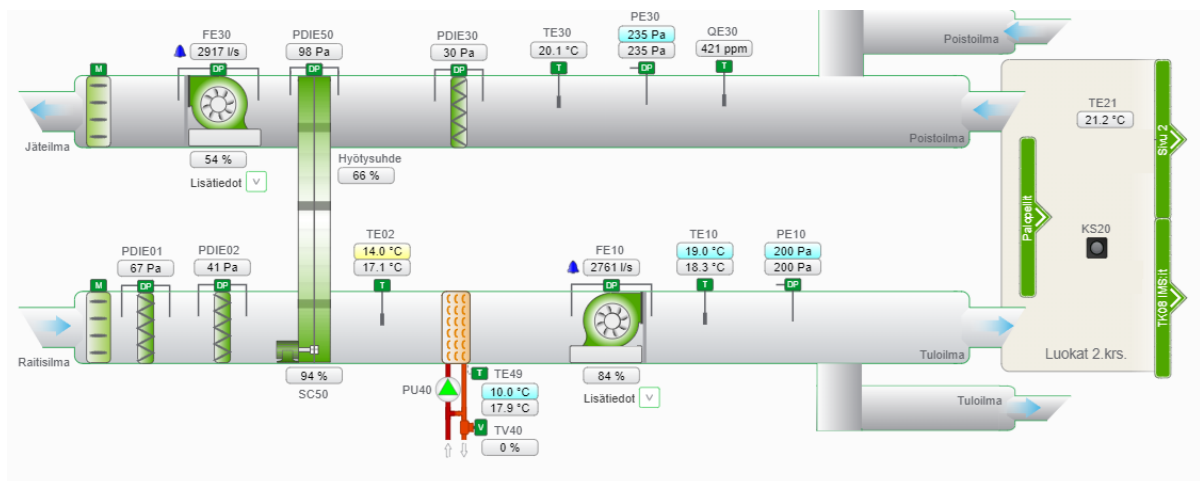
FE30
2917 l/s
DP
M
PDIE50
98 Pa
DP
PDIE30
30 Pa
DP
TE30
20.1 °C
T
PE30
235 Pa
235 Pa
DP
QE30
421 ppm
T
Poistoilma
Jäteilma
Poistoilma
54 %
Lisätiedot
Hyötysuhde
66 %
TE21
21.2 °C
Sivu 2
Palopellit
KS20
TK08 IMS:it
PDIE01
67 Pa
DP
M
PDIE02
41 Pa
DP
TE02
14.0 °C
17.1 °C
T
FE10
2761 l/s
DP
TE10
19.0 °C
18.3 °C
T
PE10
200 Pa
200 Pa
DP
Raitisilma
Tuloilma
Luokat 2.krs.
94 %
SC50
PU40
T
TE49
10.0 °C
17.9 °C
V
TV40
0 %
84 %
Lisätiedot
Tuloilma